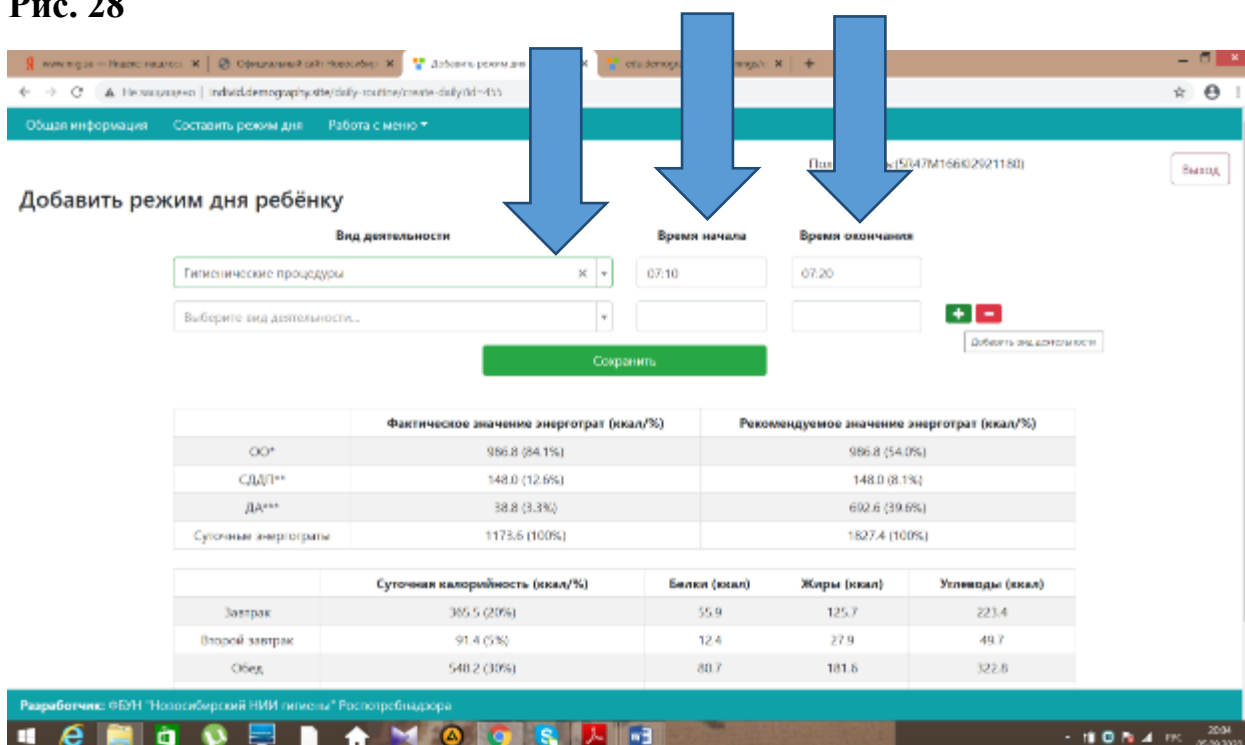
Рис. 28

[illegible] | Официальный сайт Новосибирс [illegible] | Добавить режим дня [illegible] | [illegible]

Не защищено | individ.demography.site/daily-routine/create-daily?id=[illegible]

Общая информация   Составить режим дня   Работа с меню ▾

Пол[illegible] (5047M16602921180)   Выход

Добавить режим дня ребёнку

| Вид деятельности | Время начала | Время окончания |
|---|---|---|
| Гигиенические процедуры | 07:10 | 07:20 |
| Выберите вид деятельности... | | |

Добавить вид деятельности

Сохранить

| | Фактическое значение энерготрат (ккал/%) | Рекомендуемое значение энерготрат (ккал/%) |
|---|---|---|
| ОО* | 986.8 (84.1%) | 986.8 (54.0%) |
| СДДП** | 148.0 (12.6%) | 148.0 (8.1%) |
| ДА*** | 38.8 (3.3%) | 692.6 (39.6%) |
| Суточные энерготраты | 1173.6 (100%) | 1827.4 (100%) |

| | Суточная калорийность (ккал/%) | Белки (ккал) | Жиры (ккал) | Углеводы (ккал) |
|---|---|---|---|---|
| Завтрак | 365.5 (20%) | 55.9 | 125.7 | 223.4 |
| Второй завтрак | 91.4 (5%) | 12.4 | 27.9 | 49.7 |
| Обед | 548.2 (30%) | 80.7 | 181.6 | 322.8 |

Разработчик: ФБУН "Новосибирский НИИ гигиены" Роспотребнадзора

РУС 20:04 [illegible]